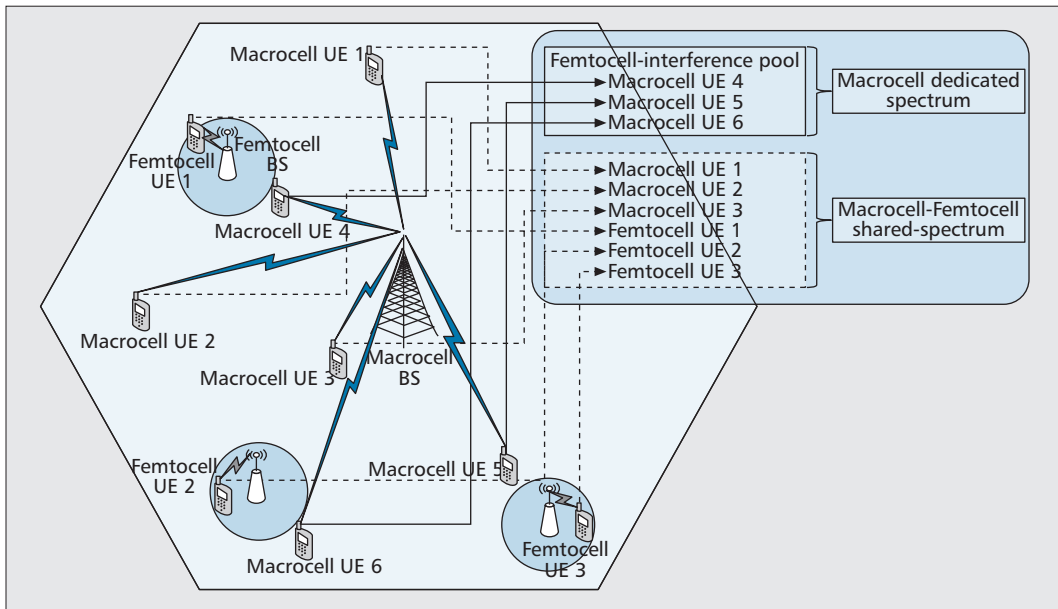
Macrocell UE 1

Femtocell-interference pool
Macrocell UE 4
Macrocell UE 5
Macrocell UE 6

Macrocell dedicated spectrum

Macrocell UE 1
Macrocell UE 2
Macrocell UE 3
Femtocell UE 1
Femtocell UE 2
Femtocell UE 3

Macrocell-Femtocell shared-spectrum

Femtocell BS
Femtocell UE 1
Macrocell UE 4
Macrocell UE 2
Macrocell UE 3
Macrocell BS
Femtocell UE 2
Macrocell UE 5
Macrocell UE 6
Femtocell UE 3